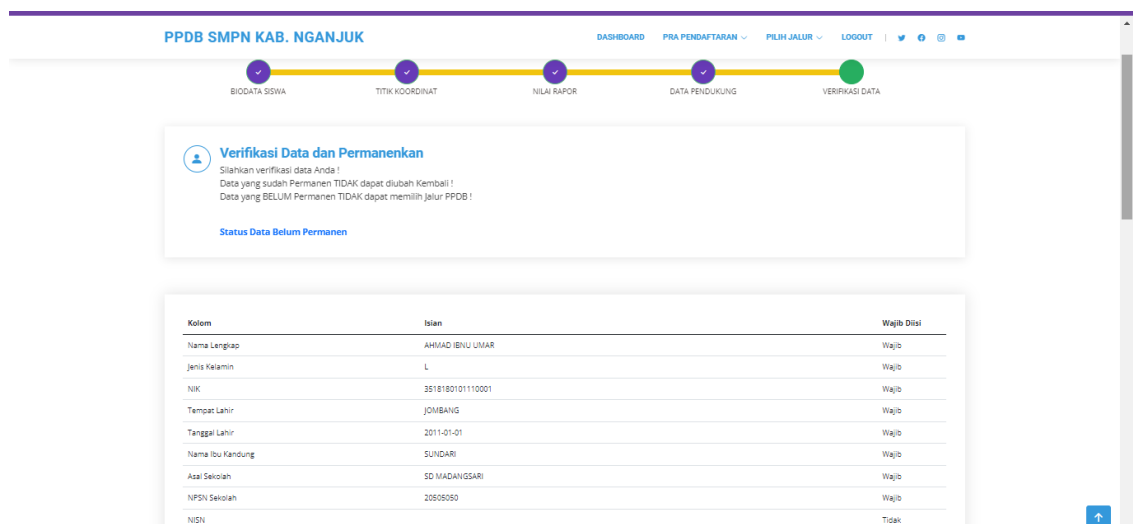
PPDB SMPN KAB. NGANJUK

DASHBOARD PRA PENDAFTARAN PILIH JALUR LOGOUT

BIODATA SISWA TITIK KOORDINAT NILAI RAPOR DATA PENDUKUNG VERIFIKASI DATA

Verifikasi Data dan Permanenkan

Silahkan verifikasi data Anda !
Data yang sudah Permanen TIDAK dapat diubah Kembali !
Data yang BELUM Permanen TIDAK dapat memilih Jalur PPDB !

Status Data Belum Permanen

| Kolom | Isian | Wajib Diisi |
|---|---|---|
| Nama Lengkap | AHMAD IBNU UMAR | Wajib |
| Jenis Kelamin | L | Wajib |
| NIK | 3518180101110001 | Wajib |
| Tempat Lahir | JOMBANG | Wajib |
| Tanggal Lahir | 2011-01-01 | Wajib |
| Nama Ibu Kandung | SUNDARI | Wajib |
| Asal Sekolah | SD MADANGSARI | Wajib |
| NPSN Sekolah | 20505050 | Wajib |
| NISN | | Tidak |